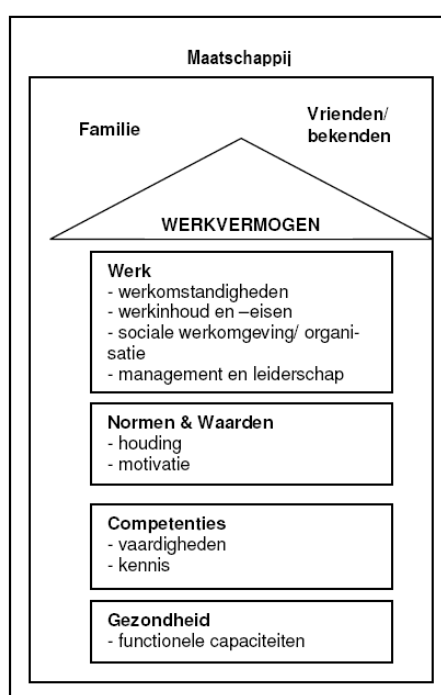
Maatschappij

Familie

Vrienden/ bekenden

WERKVERMOGEN

Werk
- werkomstandigheden
- werkinhoud en –eisen
- sociale werkomgeving/ organisatie
- management en leiderschap

Normen & Waarden
- houding
- motivatie

Competenties
- vaardigheden
- kennis

Gezondheid
- functionele capaciteiten